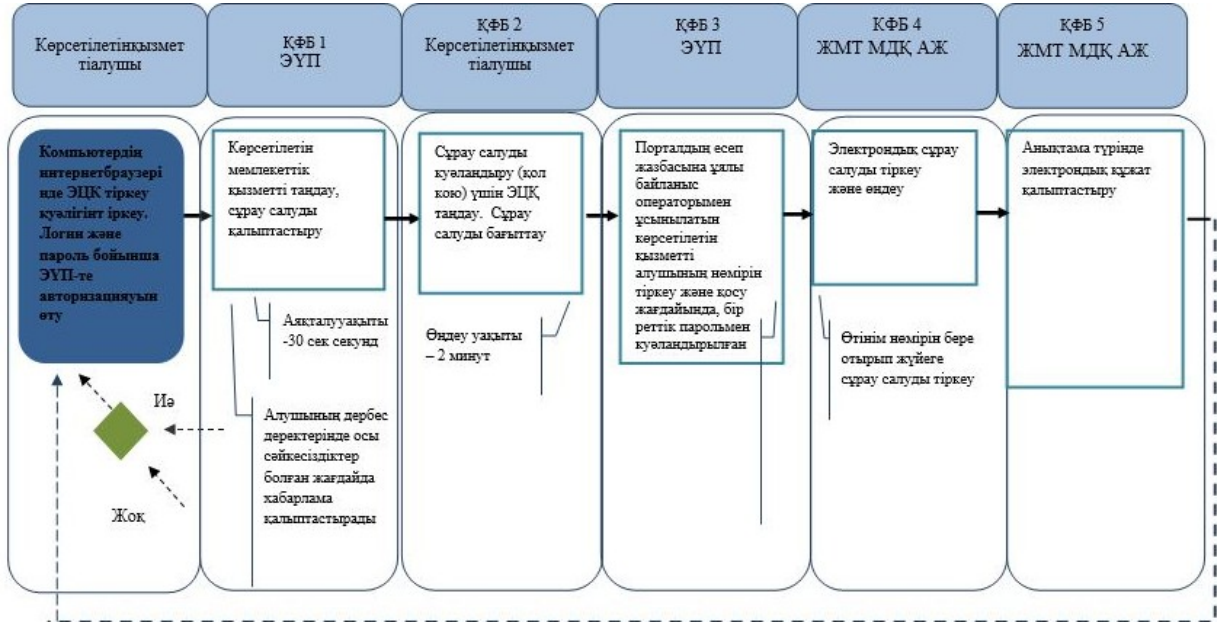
Көрсетілетінқызмет тіалушы

ҚФБ 1
ЭҮП

ҚФБ 2
Көрсетілетінқызмет тіалушы

ҚФБ 3
ЭҮП

ҚФБ 4
ЖМТ МДҚ АЖ

ҚФБ 5
ЖМТ МДҚ АЖ

Компьютердің интернетбраузері нде ЭЦҚ тіркеу куәлігінт іркеу. Логин және пароль бойынша ЭҮП-те авторизацияуын өту

Көрсетілетін мемлекеттік қызметті таңдау, сұрау салуды қалыптастыру

Аяқталууақыты -30 сек секунд

Алушының дербес деректерінде осы сәйкесіздіктер болған жағдайда хабарлама қалыптастырады

Иә

Жоқ

Сұрау салуды куәландыру (қол қою) үшін ЭЦҚ таңдау. Сұрау салуды бағыттау

Өңдеу уақыты – 2 минут

Порталдың есеп жазбасына ұялы байланыс операторымен ұсынылатын көрсетілетін қызметті алушының нөмірін тіркеу және қосу жағдайында, бір реттік парольмен куәландырылған

Электрондық сұрау салуды тіркеу және өңдеу

Өтінім нөмірін бере отырып жүйеге сұрау салуды тіркеу

Анықтама түрінде электрондық құжат қалыптастыру